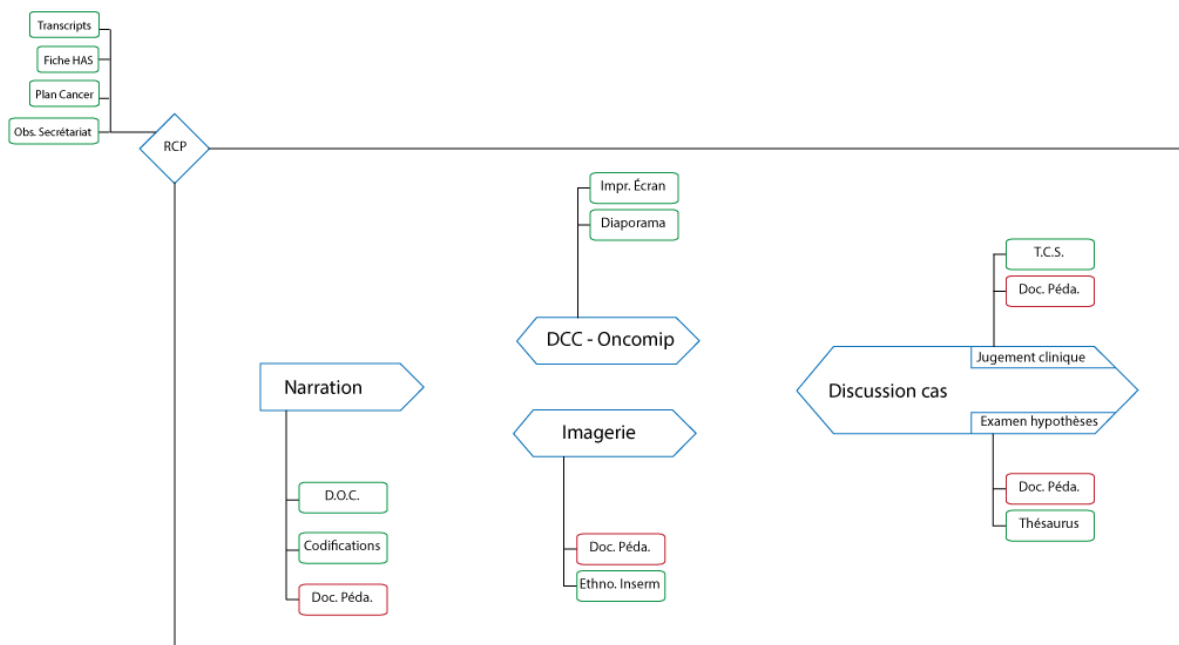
Transcripts
Fiche HAS
Plan Cancer
Obs. Secrétariat
RCP

Impr. Écran
Diaporama
DCC - Oncomip

T.C.S.
Doc. Péda.
Jugement clinique
Discussion cas
Examen hypothèses
Doc. Péda.
Thésaurus

Narration
D.O.C.
Codifications
Doc. Péda.

Imagerie
Doc. Péda.
Ethno. Inserm